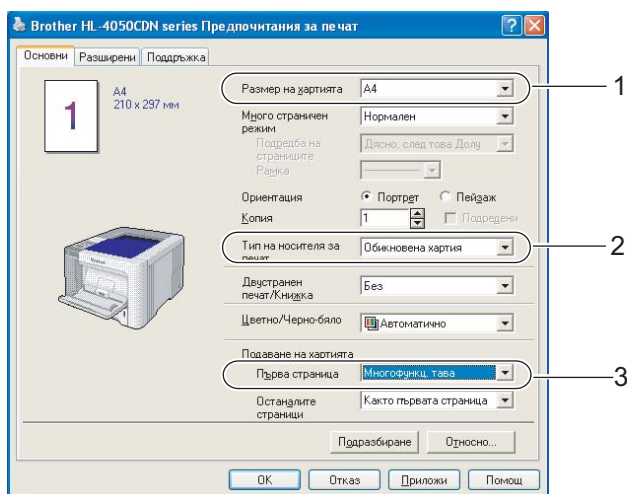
Brother HL-4050CDN series Предпочитания за печат

Основни | Разширени | Поддръжка

A4
210 x 297 мм

1

Размер на хартията | A4

Много страничен режим | Нормален

Подредба на страниците | Дясно, след това Долу

Рамка

Ориентация | Портрет | Пейзаж

Копия | 1 | Подредени

Тип на носителя за печат | Обикновена хартия

Двустранен печат/Книжка | Без

Цветно/Черно-бяло | Автоматично

Подаване на хартията

Първа страница | Многофункц. тава

Останалите страници | Както първата страница

Подразбиране | Относно...

OK | Отказ | Приложи | Помощ

1

2

3